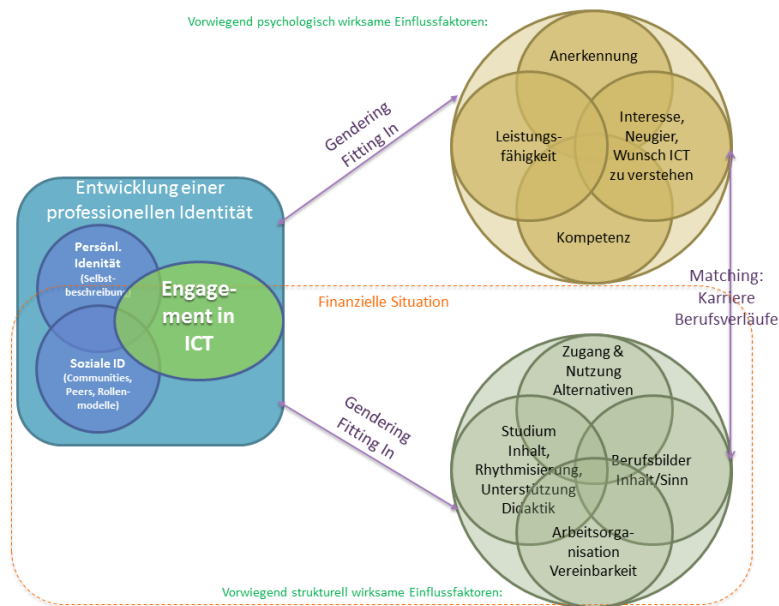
Vorwiegend psychologisch wirksame Einflussfaktoren:

Anerkennung

Leistungsfähigkeit

Interesse, Neugier, Wunsch ICT zu verstehen

Kompetenz

Gendering Fitting In

Entwicklung einer professionellen Identität

Persönl. Idenität (Selbstbeschreibung)

Engagement in ICT

Soziale ID (Communities, Peers, Rollenmodelle)

Finanzielle Situation

Matching: Karriere Berufsverläufe

Gendering Fitting In

Zugang & Nutzung Alternativen

Studium Inhalt, Rhythmisierung, Unterstützung Didaktik

Berufsbilder Inhalt/Sinn

Arbeitsorganisation Vereinbarkeit

Vorwiegend strukturell wirksame Einflussfaktoren: